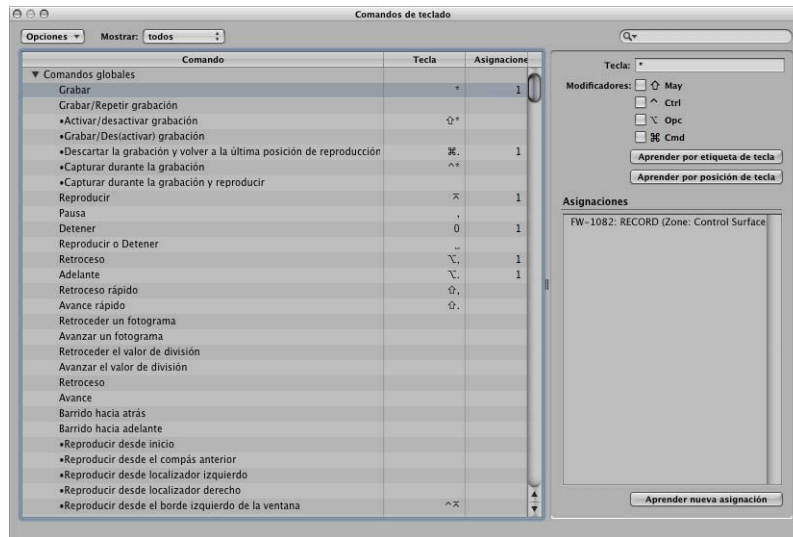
Comandos de teclado

Opciones Mostrar: todos

| Comando | Tecla | Asignacione |
|---|---|---|
| ▼ Comandos globales | | |
| Grabar | * | 1 |
| Grabar/Repetir grabación | | |
| •Activar/desactivar grabación | ⇧* | |
| •Grabar/Des(activar) grabación | | |
| •Descartar la grabación y volver a la última posición de reproducción | ⌘. | 1 |
| •Capturar durante la grabación | ^* | |
| •Capturar durante la grabación y reproducir | | |
| Reproducir | ⌅ | 1 |
| Pausa | , | |
| Detener | 0 | 1 |
| Reproducir o Detener | ⎵ | |
| Retroceso | ⌥, | 1 |
| Adelante | ⌥. | 1 |
| Retroceso rápido | ⇧, | |
| Avance rápido | ⇧. | |
| Retroceder un fotograma | | |
| Avanzar un fotograma | | |
| Retroceder el valor de división | | |
| Avanzar el valor de división | | |
| Retroceso | | |
| Avance | | |
| Barrido hacia atrás | | |
| Barrido hacia adelante | | |
| •Reproducir desde inicio | | |
| •Reproducir desde el compás anterior | | |
| •Reproducir desde localizador izquierdo | | |
| •Reproducir desde localizador derecho | | |
| •Reproducir desde el borde izquierdo de la ventana | ^⌅ | |

Tecla: *
Modificadores: ⇧ May
^ Ctrl
⌥ Opc
⌘ Cmd
Aprender por etiqueta de tecla
Aprender por posición de tecla

Asignaciones
FW-1082: RECORD (Zone: Control Surface

Aprender nueva asignación